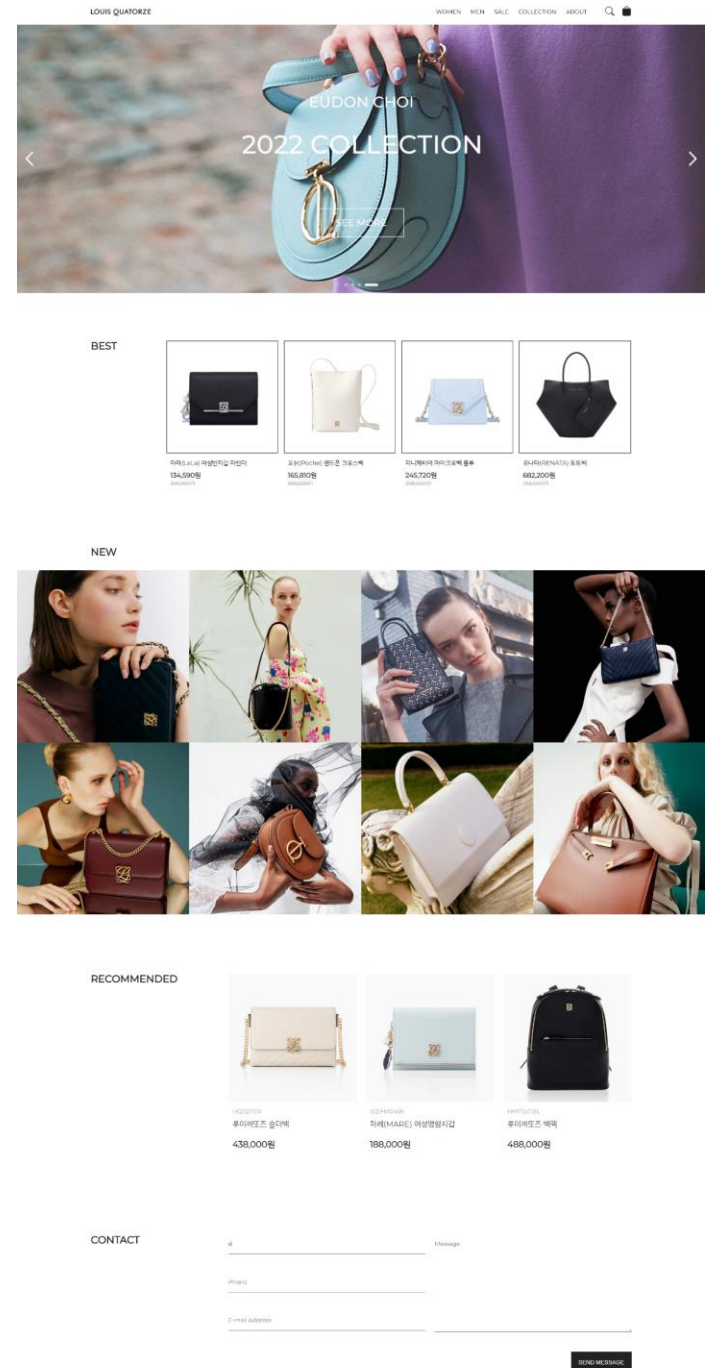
LOUIS QUATORZE

WOMEN MEN SALE COLLECTION ABOUT

EUDON CHOI

2022 COLLECTION

SEE MORE

BEST

라라(LaLa) 여성반지갑 라벤더
134,590원
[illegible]

포쉬(Poche) 밴드픈 크로스백
165,810원
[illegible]

미니웨이버 마이크로백 블루
245,720원
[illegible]

레나타(RENATA) 토트백
682,200원
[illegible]

NEW

RECOMMENDED

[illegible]
루이까또즈 숄더백
438,000원

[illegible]
마레(MARE) 여성명함지갑
188,000원

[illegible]
루이까또즈 백팩
488,000원

CONTACT

이름

Phone

E-mail Address

Message

SEND MESSAGE